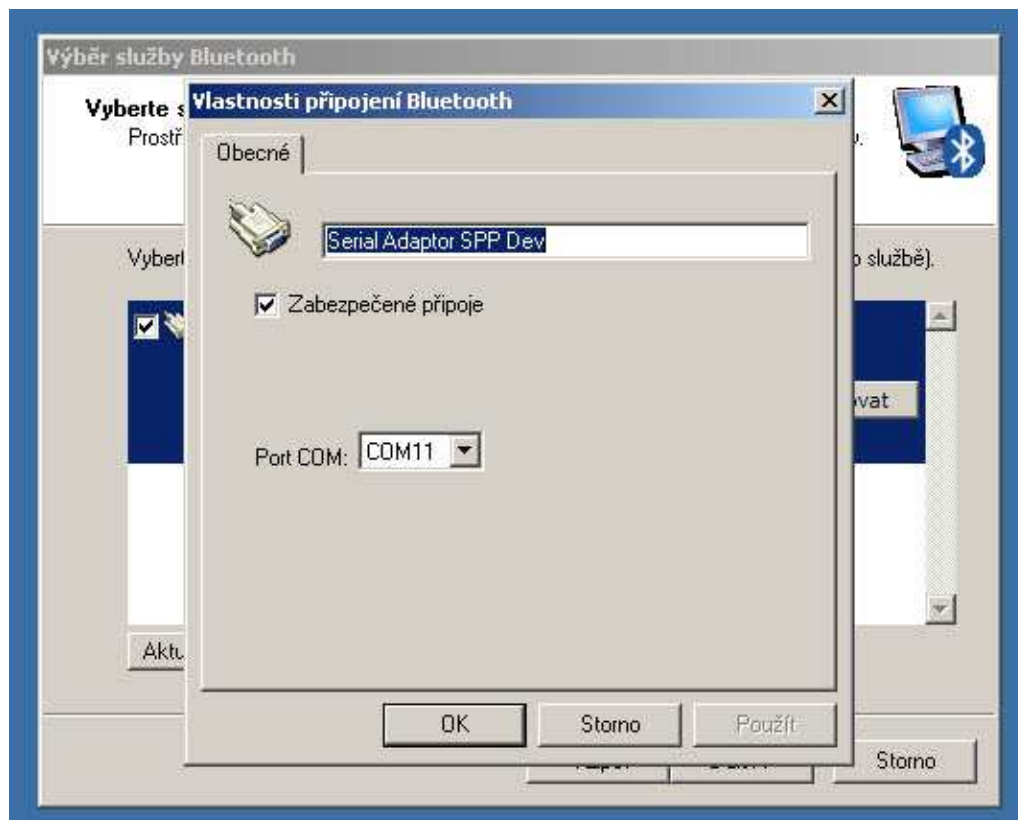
Výběr služby Bluetooth

Vyberte s

Prostř

Vlastnosti připojení Bluetooth

Obecné

Serial Adaptor SPP Dev

Zabezpečené připoje

Port COM: COM11

OK

Storno

Použít

Vyberl

o službě).

vat

Aktu

Storno